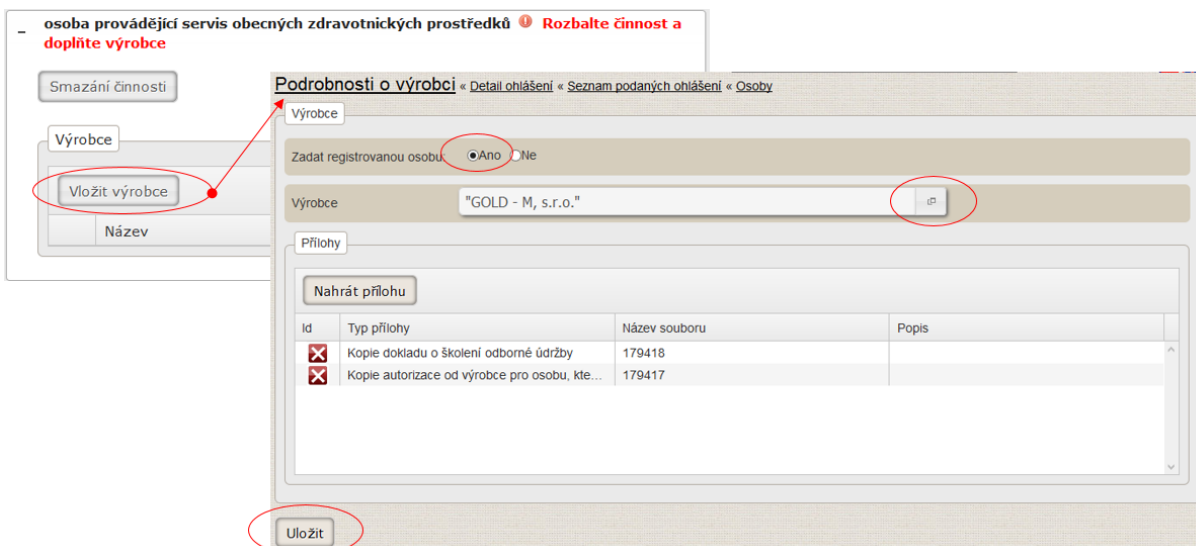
– osoba provádějící servis obecných zdravotnických prostředků Rozbalte činnost a doplňte výrobce

Smazání činnosti

Výrobce

Vložit výrobce

Název

Podrobnosti o výrobci « Detail ohlášení « Seznam podaných ohlášení « Osoby

Výrobce

Zadat registrovanou osobu Ano Ne

Výrobce "GOLD - M, s.r.o."

Přílohy

Nahrát přílohu

| Id | Typ přílohy | Název souboru | Popis |
|---|---|---|---|
| | Kopie dokladu o školení odborné údržby | 179418 | |
| | Kopie autorizace od výrobce pro osobu, kte... | 179417 | |

Uložit